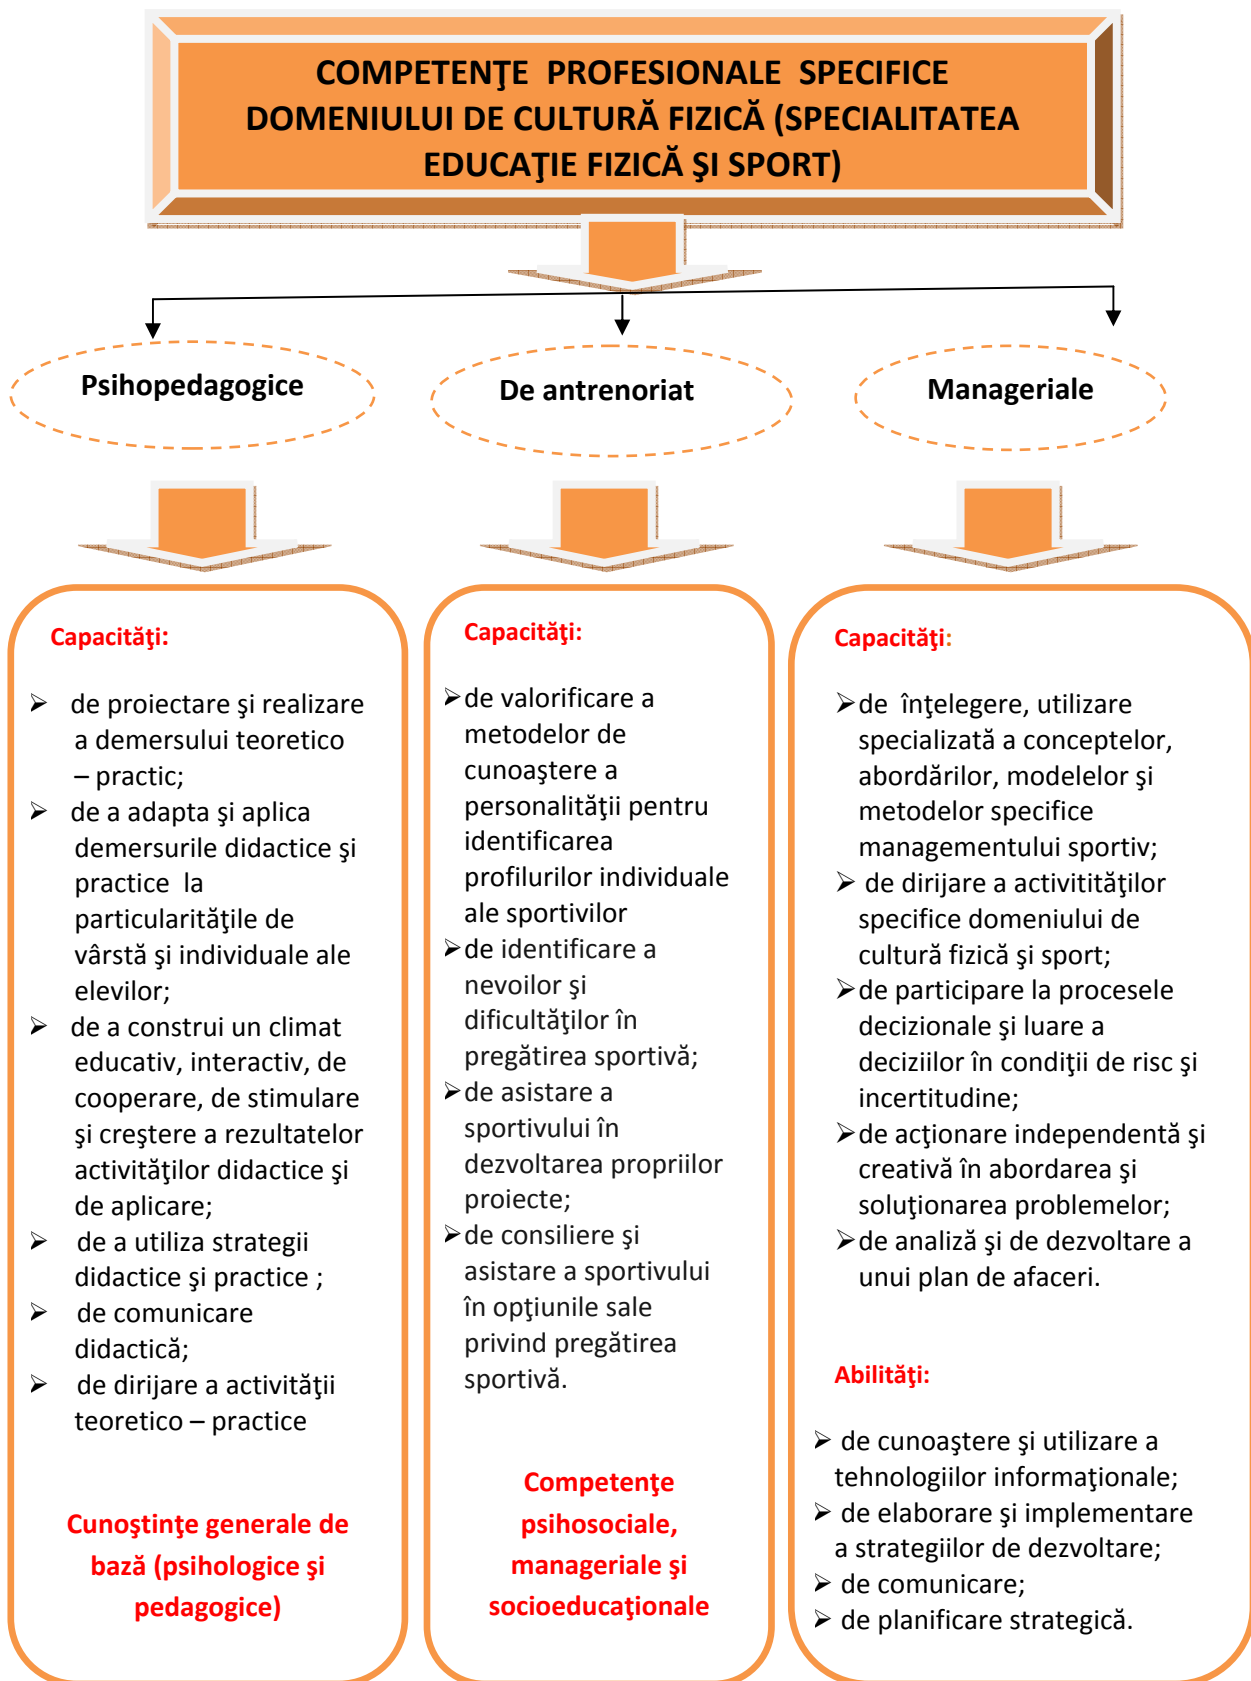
COMPETENŢE PROFESIONALE SPECIFICE DOMENIULUI DE CULTURĂ FIZICĂ (SPECIALITATEA EDUCAŢIE FIZICĂ ŞI SPORT)

Psihopedagogice

De antrenoriat

Manageriale

Capacităţi:

- de proiectare şi realizare a demersului teoretico – practic;
- de a adapta şi aplica demersurile didactice şi practice la particularităţile de vârstă şi individuale ale elevilor;
- de a construi un climat educativ, interactiv, de cooperare, de stimulare şi creştere a rezultatelor activităţilor didactice şi de aplicare;
- de a utiliza strategii didactice şi practice ;
- de comunicare didactică;
- de dirijare a activităţii teoretico – practice

Cunoştinţe generale de bază (psihologice şi pedagogice)

Capacităţi:

- de valorificare a metodelor de cunoaştere a personalităţii pentru identificarea profilurilor individuale ale sportivilor
- de identificare a nevoilor şi dificultăţilor în pregătirea sportivă;
- de asistare a sportivului în dezvoltarea propriilor proiecte;
- de consiliere şi asistare a sportivului în opţiunile sale privind pregătirea sportivă.

Competenţe psihosociale, manageriale şi socioeducaţionale

Capacităţi:

- de înţelegere, utilizare specializată a conceptelor, abordărilor, modelelor şi metodelor specifice managementului sportiv;
- de dirijare a activitităţilor specifice domeniului de cultură fizică şi sport;
- de participare la procesele decizionale şi luare a deciziilor în condiţii de risc şi incertitudine;
- de acţionare independentă şi creativă în abordarea şi soluţionarea problemelor;
- de analiză şi de dezvoltare a unui plan de afaceri.

Abilităţi:

- de cunoaştere şi utilizare a tehnologiilor informaţionale;
- de elaborare şi implementare a strategiilor de dezvoltare;
- de comunicare;
- de planificare strategică.